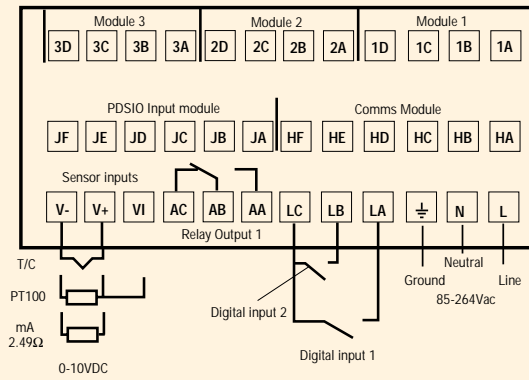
Module 3
3D 3C 3B 3A
Module 2
2D 2C 2B 2A
Module 1
1D 1C 1B 1A

PDSIO Input module
JF JE JD JC JB JA
Comms Module
HF HE HD HC HB HA

Sensor inputs
V- V+ VI AC AB AA LC LB LA ⏚ N L
Relay Output 1

T/C
PT100
mA
2.49Ω
0-10VDC

Digital input 2
Digital input 1

Ground
Neutral
Line
85-264Vac